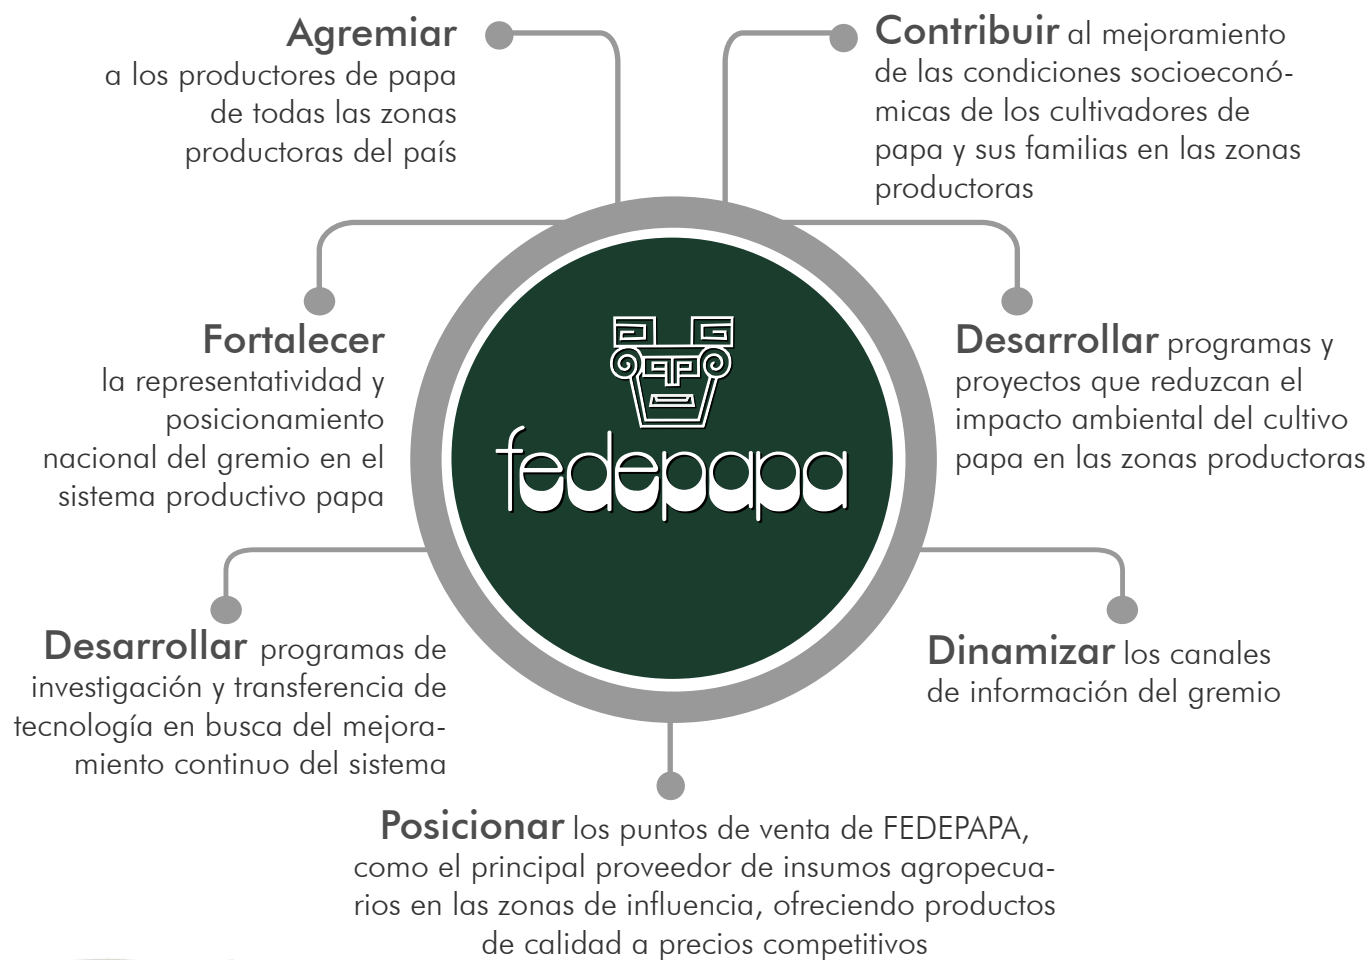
Agremiar a los productores de papa de todas las zonas productoras del país

Contribuir al mejoramiento de las condiciones socioeconómicas de los cultivadores de papa y sus familias en las zonas productoras

Fortalecer la representatividad y posicionamiento nacional del gremio en el sistema productivo papa

fedepapa

Desarrollar programas y proyectos que reduzcan el impacto ambiental del cultivo papa en las zonas productoras

Desarrollar programas de investigación y transferencia de tecnología en busca del mejoramiento continuo del sistema

Dinamizar los canales de información del gremio

Posicionar los puntos de venta de FEDEPAPA, como el principal proveedor de insumos agropecuarios en las zonas de influencia, ofreciendo productos de calidad a precios competitivos